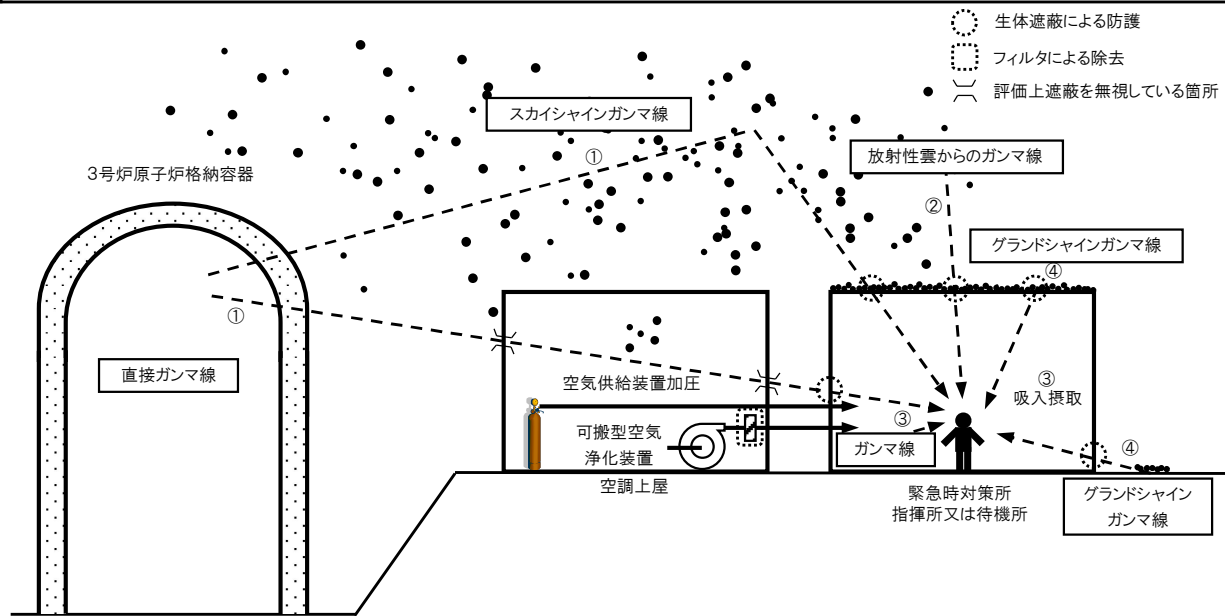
生体遮蔽による防護
フィルタによる除去
評価上遮蔽を無視している箇所

スカイシャインガンマ線
①
3号炉原子炉格納容器
放射性雲からのガンマ線
②
グランドシャインガンマ線
④
①
直接ガンマ線
空気供給装置加圧
③
吸入摂取
③
可搬型空気
浄化装置
ガンマ線
④
空調上屋
緊急時対策所
指揮所又は待機所
グランドシャイン
ガンマ線